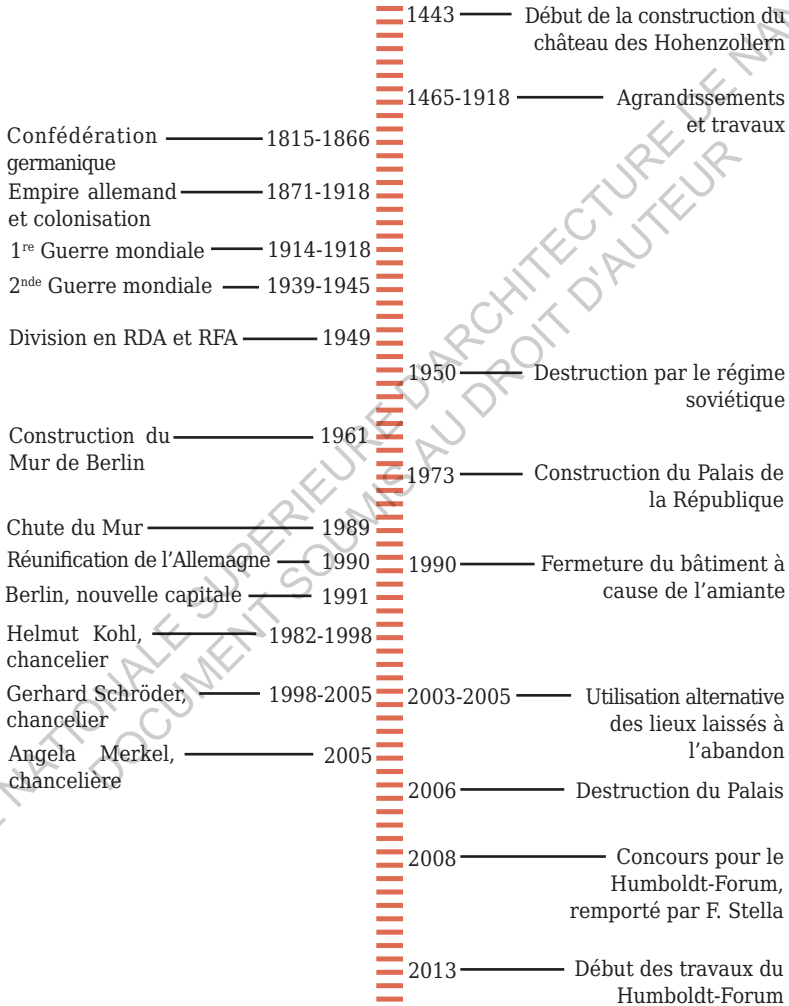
1443 Début de la construction du château des Hohenzollern

1465-1918 Agrandissements et travaux

Confédération germanique 1815-1866

Empire allemand et colonisation 1871-1918

1$^{re}$ Guerre mondiale 1914-1918

2$^{nde}$ Guerre mondiale 1939-1945

Division en RDA et RFA 1949

1950 Destruction par le régime soviétique

Construction du Mur de Berlin 1961

1973 Construction du Palais de la République

Chute du Mur 1989

Réunification de l'Allemagne 1990

1990 Fermeture du bâtiment à cause de l'amiante

Berlin, nouvelle capitale 1991

Helmut Kohl, chancelier 1982-1998

Gerhard Schröder, chancelier 1998-2005

2003-2005 Utilisation alternative des lieux laissés à l'abandon

Angela Merkel, chancelière 2005

2006 Destruction du Palais

2008 Concours pour le Humboldt-Forum, remporté par F. Stella

2013 Début des travaux du Humboldt-Forum

ÉCOLE NATIONALE SUPERIEURE D'ARCHITECTURE DE NA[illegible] DOCUMENT SOUMIS AU DROIT D'AUTEUR